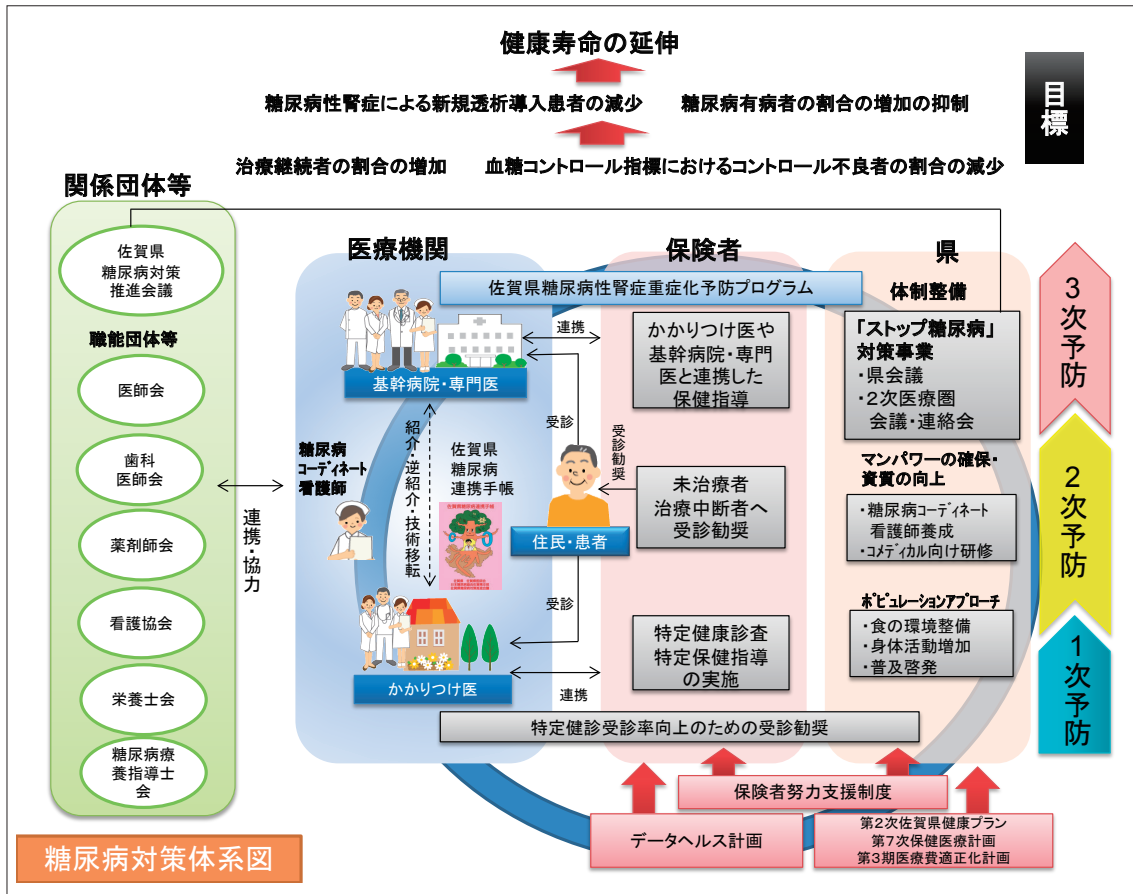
健康寿命の延伸

糖尿病性腎症による新規透析導入患者の減少　糖尿病有病者の割合の増加の抑制

治療継続者の割合の増加　血糖コントロール指標におけるコントロール不良者の割合の減少

目標

関係団体等

佐賀県糖尿病対策推進会議

職能団体等

医師会

歯科医師会

薬剤師会

看護協会

栄養士会

糖尿病療養指導士会

連携・協力

医療機関

保険者

県

佐賀県糖尿病性腎症重症化予防プログラム

基幹病院・専門医

連携

かかりつけ医や基幹病院・専門医と連携した保健指導

受診

受診勧奨

糖尿病コーディネート看護師

紹介・逆紹介・技術移転

佐賀県糖尿病連携手帳

住民・患者

未治療者治療中断者へ受診勧奨

受診

かかりつけ医

連携

特定健康診査特定保健指導の実施

特定健診受診率向上のための受診勧奨

体制整備

「ストップ糖尿病」対策事業
・県会議
・2次医療圏会議・連絡会

マンパワーの確保・資質の向上
・糖尿病コーディネート看護師養成
・コメディカル向け研修

ポピュレーションアプローチ
・食の環境整備
・身体活動増加
・普及啓発

3次予防

2次予防

1次予防

保険者努力支援制度

データヘルス計画

第2次佐賀県健康プラン
第7次保健医療計画
第3期医療費適正化計画

糖尿病対策体系図